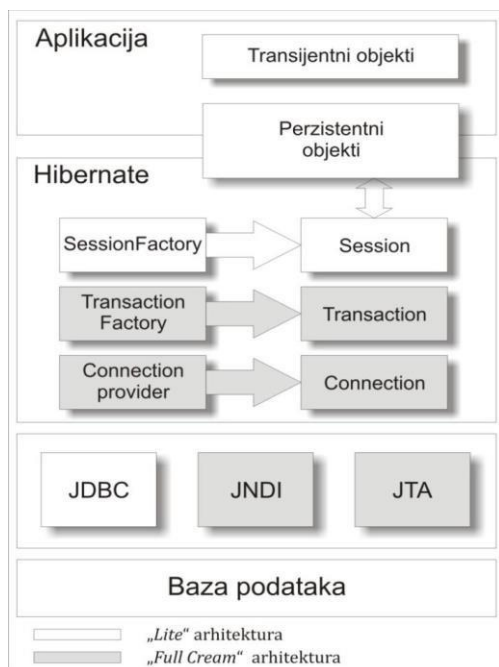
Aplikacija

Transijentni objekti

Perzistentni objekti

Hibernate

SessionFactory

Session

Transaction Factory

Transaction

Connection provider

Connection

JDBC

JNDI

JTA

Baza podataka

„Lite" arhitektura

„Full Cream" arhitektura